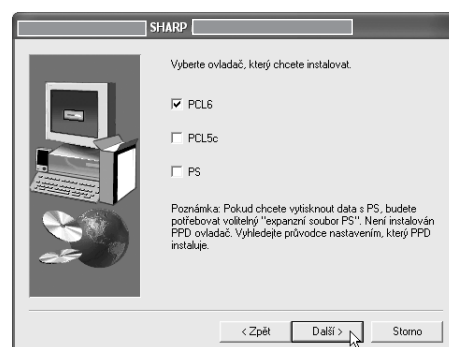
SHARP

Vyberte ovladač, který chcete instalovat.

☑ PCL6

☐ PCL5c

☐ PS

Poznámka: Pokud chcete vytisknout data s PS, budete potřebovat volitelný "expanzní soubor PS". Není instalován PPD ovladač. Vyhledejte průvodce nastavením, který PPD instaluje.

< Zpět | Další > | Storno